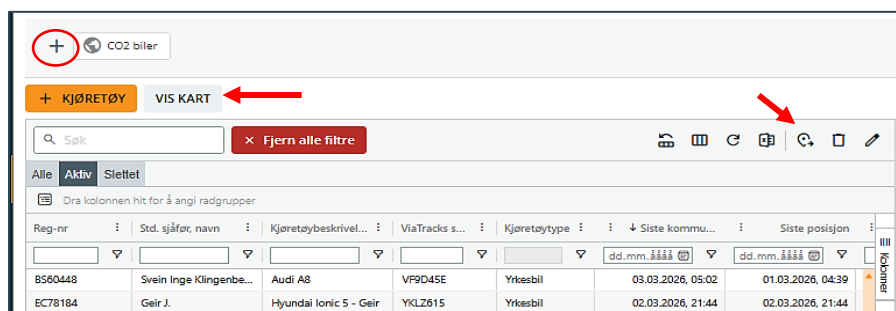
+ CO2 biler

+ KJØRETØY VIS KART

Søk × Fjern alle filtre

Alle Aktiv Slettet

Dra kolonnen hit for å angi radgrupper

| Reg-nr | Std. sjåfør, navn | Kjøretøybeskrivel... | ViaTracks s... | Kjøretøytype | ↓ Siste kommu... | Siste posisjon |
|---|---|---|---|---|---|---|
| | | | | | dd.mm.åååå | dd.mm.åååå |
| BS60448 | Svein Inge Klingenbe... | Audi A8 | VF9D45E | Yrkesbil | 03.03.2026, 05:02 | 01.03.2026, 04:39 |
| EC78184 | Geir J. | Hyundai Ionic 5 - Geir | YKLZ615 | Yrkesbil | 02.03.2026, 21:44 | 02.03.2026, 21:44 |

Kolonner